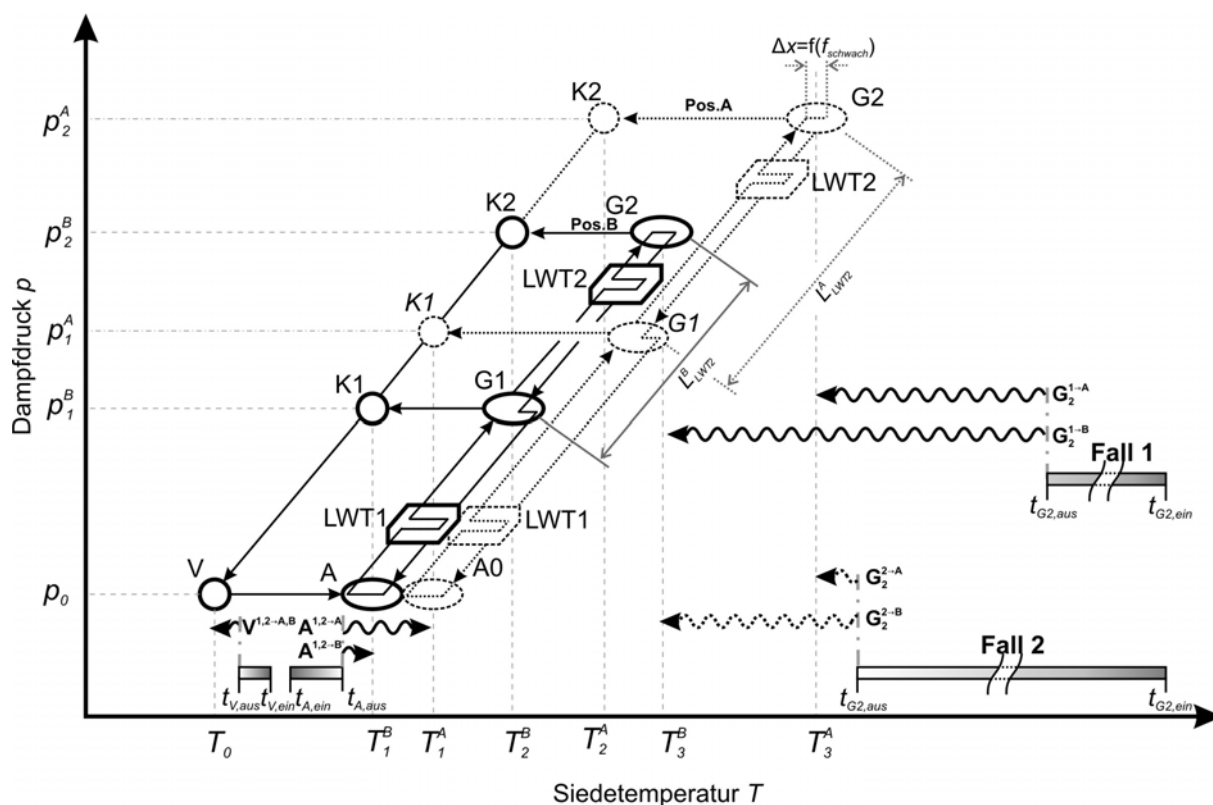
$\Delta x$=f($f_{schwach}$)

K2 Pos.A G2

$p_2^A$

LWT2

$p_2^B$ K2 Pos.B G2

$L_{LWT2}^A$

LWT2

$p_1^A$ K1 G1

$L_{LWT2}^B$

$p_1^B$ K1 G1

$G_2^{1\to A}$

$G_2^{1\to B}$

Fall 1

$t_{G2,aus}$ $t_{G2,ein}$

LWT1 LWT1

$p_0$ V A A0

$G_2^{2\to A}$

$G_2^{2\to B}$

$V^{1,2\to A,B}$ $A^{1,2\to A}$

$A^{1,2\to B}$

Fall 2

$t_{V,aus}$ $t_{V,ein}$ $t_{A,ein}$ $t_{A,aus}$ $t_{G2,aus}$ $t_{G2,ein}$

Dampfdruck $p$

$T_0$ $T_1^B$ $T_1^A$ $T_2^B$ $T_2^A$ $T_3^B$ $T_3^A$

Siedetemperatur $T$